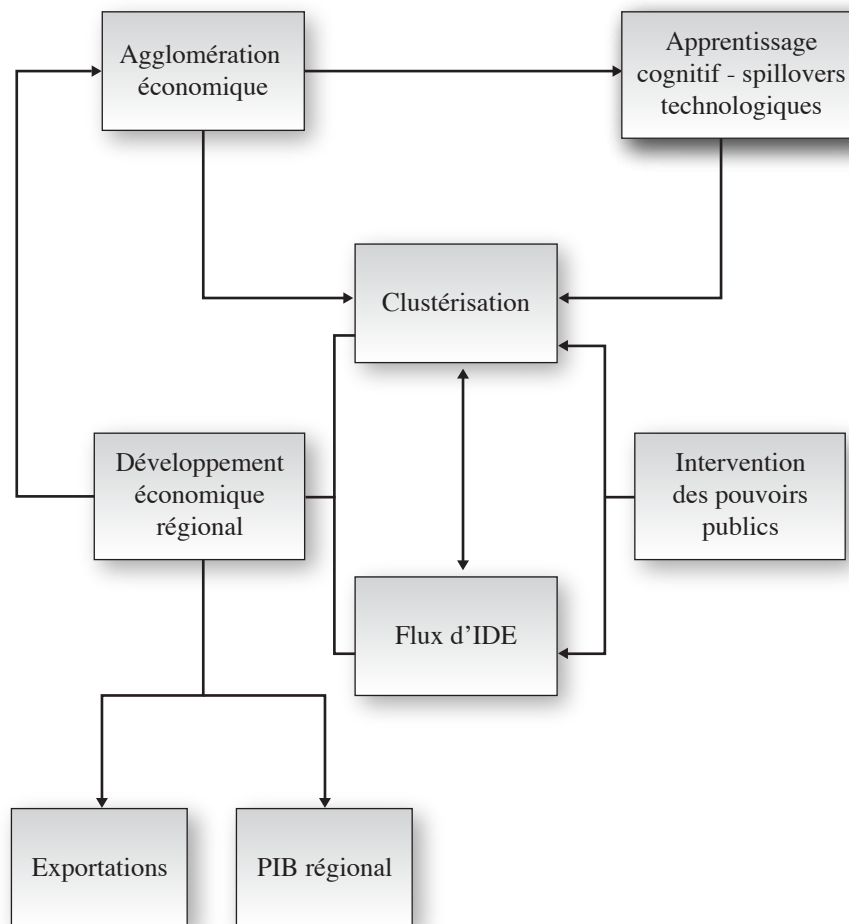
Agglomération économique

Apprentissage cognitif - spillovers technologiques

Clustérisation

Développement économique régional

Intervention des pouvoirs publics

Flux d'IDE

Exportations

PIB régional